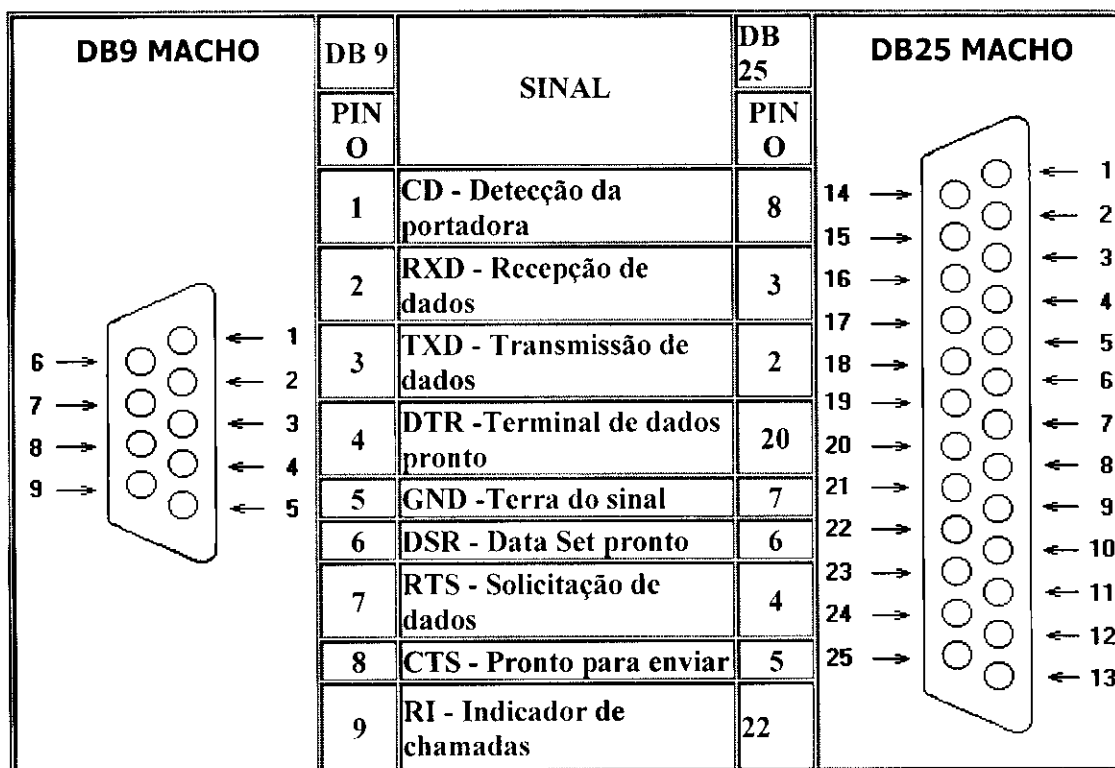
DB9 MACHO

1
2
3
4
5
6
7
8
9

| DB 9 PINO | SINAL | DB 25 PINO |
|---|---|---|
| 1 | CD - Detecção da portadora | 8 |
| 2 | RXD - Recepção de dados | 3 |
| 3 | TXD - Transmissão de dados | 2 |
| 4 | DTR -Terminal de dados pronto | 20 |
| 5 | GND -Terra do sinal | 7 |
| 6 | DSR - Data Set pronto | 6 |
| 7 | RTS - Solicitação de dados | 4 |
| 8 | CTS - Pronto para enviar | 5 |
| 9 | RI - Indicador de chamadas | 22 |

DB25 MACHO

1
2
3
4
5
6
7
8
9
10
11
12
13
14
15
16
17
18
19
20
21
22
23
24
25